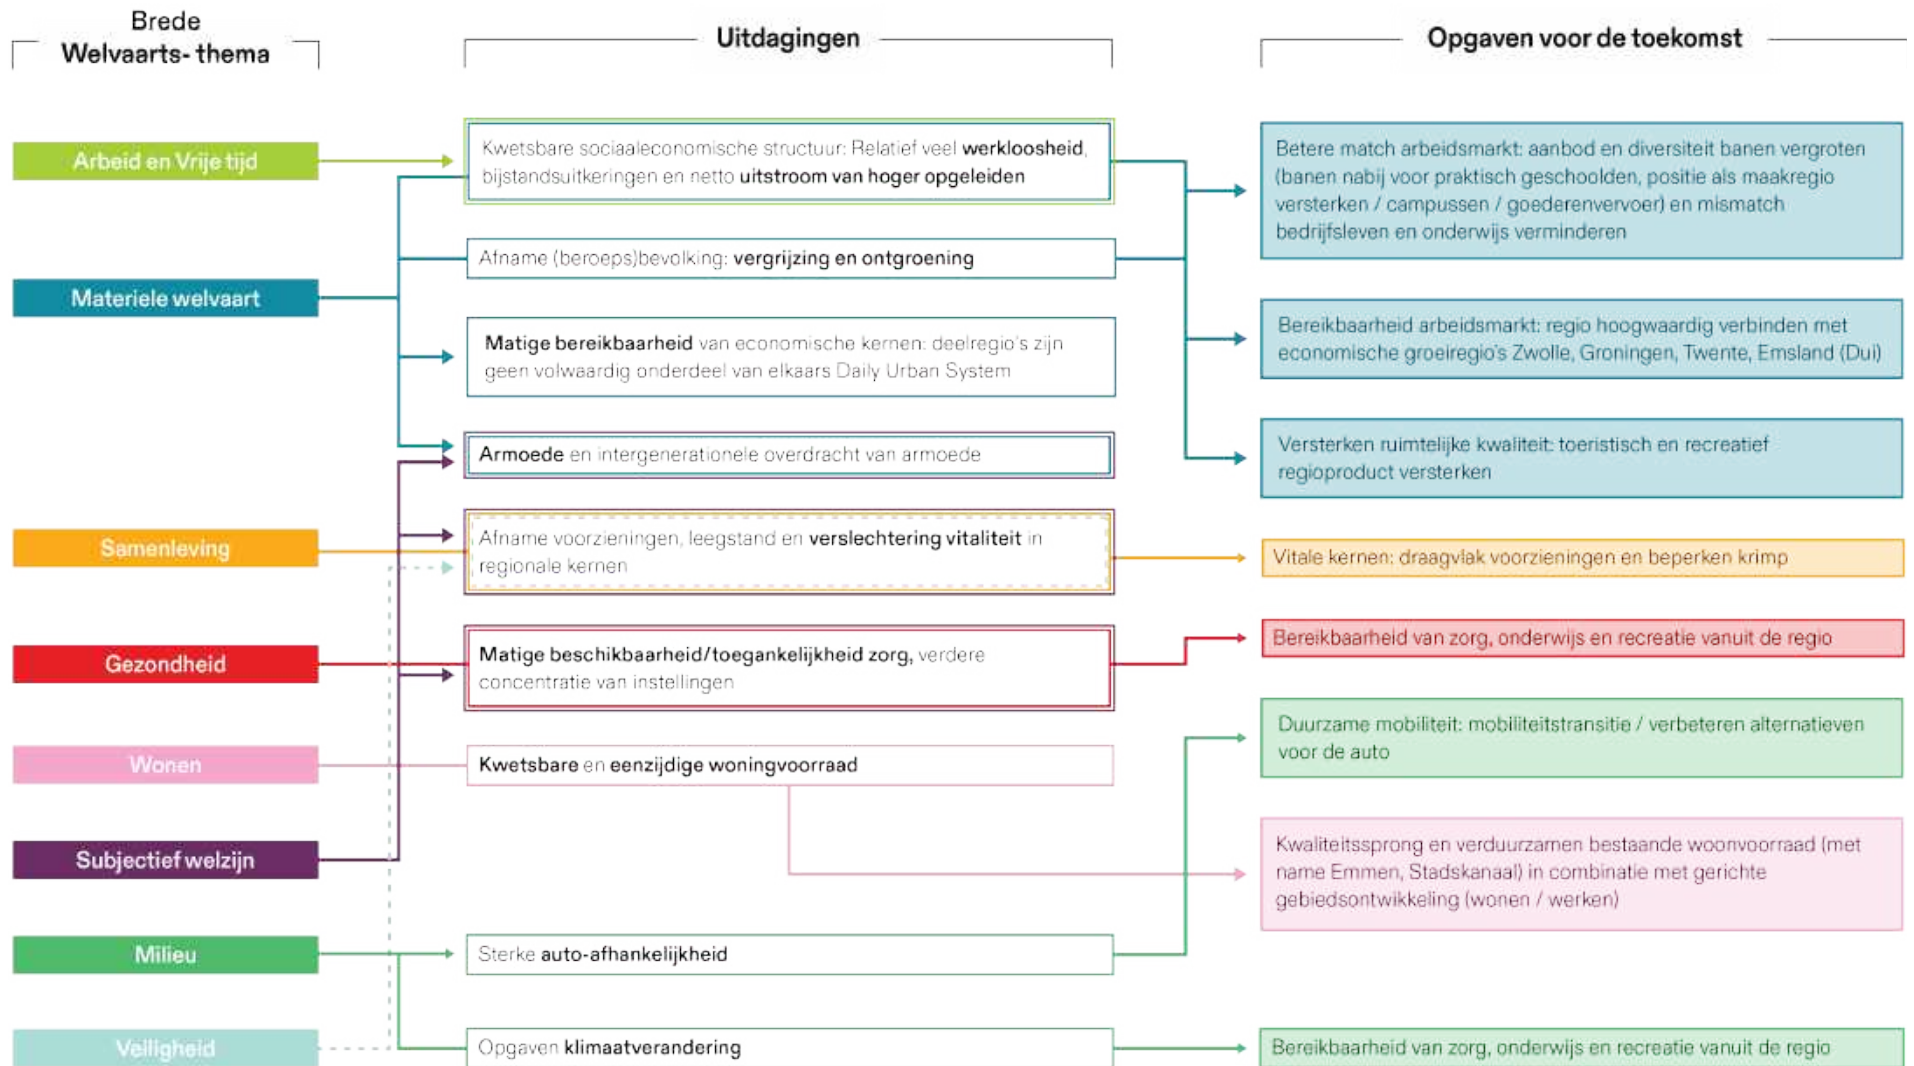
Brede Welvaarts- thema

Uitdagingen

Opgaven voor de toekomst

Arbeid en Vrije tijd

Materiele welvaart

Samenleving

Gezondheid

Wonen

Subjectief welzijn

Milieu

Veiligheid

Kwetsbare sociaaleconomische structuur: Relatief veel werkloosheid, bijstandsuitkeringen en netto uitstroom van hoger opgeleiden

Afname (beroeps)bevolking: vergrijzing en ontgroening

Matige bereikbaarheid van economische kernen: deelregio's zijn geen volwaardig onderdeel van elkaars Daily Urban System

Armoede en intergenerationele overdracht van armoede

Afname voorzieningen, leegstand en verslechtering vitaliteit in regionale kernen

Matige beschikbaarheid/toegankelijkheid zorg, verdere concentratie van instellingen

Kwetsbare en eenzijdige woningvoorraad

Sterke auto-afhankelijkheid

Opgaven klimaatverandering

Betere match arbeidsmarkt: aanbod en diversiteit banen vergroten (banen nabij voor praktisch geschoolden, positie als maakregio versterken / campussen / goederenvervoer) en mismatch bedrijfsleven en onderwijs verminderen

Bereikbaarheid arbeidsmarkt: regio hoogwaardig verbinden met economische groeiregio's Zwolle, Groningen, Twente, Emsland (Dui)

Versterken ruimtelijke kwaliteit: toeristisch en recreatief regioproduct versterken

Vitale kernen: draagvlak voorzieningen en beperken krimp

Bereikbaarheid van zorg, onderwijs en recreatie vanuit de regio

Duurzame mobiliteit: mobiliteitstransitie / verbeteren alternatieven voor de auto

Kwaliteitssprong en verduurzamen bestaande woonvoorraad (met name Emmen, Stadskanaal) in combinatie met gerichte gebiedsontwikkeling (wonen / werken)

Bereikbaarheid van zorg, onderwijs en recreatie vanuit de regio